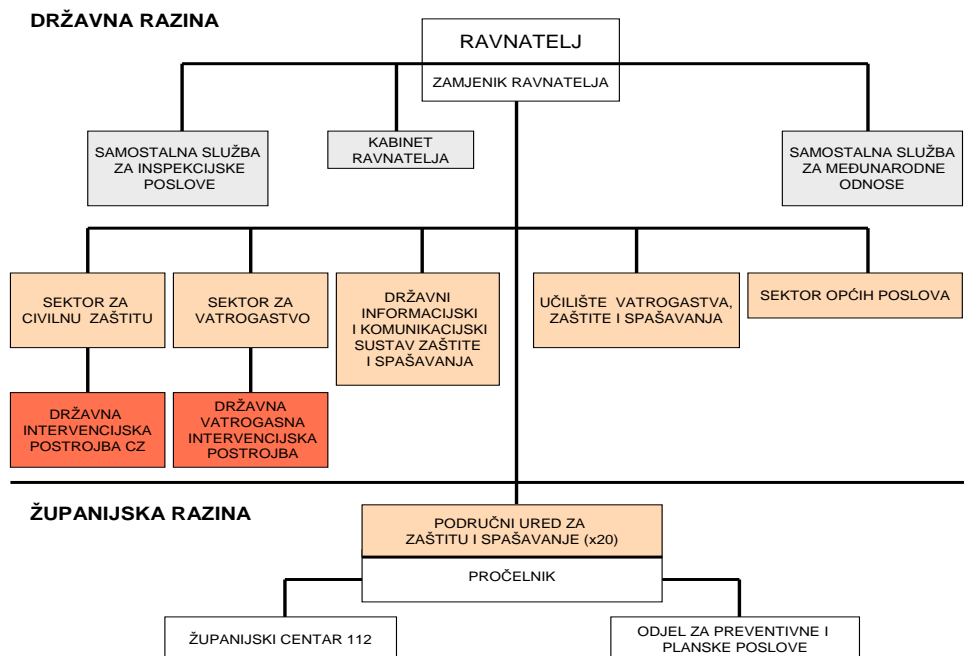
DRŽAVNA RAZINA

RAVNATELJ

ZAMJENIK RAVNATELJA

SAMOSTALNA SLUŽBA ZA INSPEKCIJSKE POSLOVE

KABINET RAVNATELJA

SAMOSTALNA SLUŽBA ZA MEĐUNARODNE ODNOSE

SEKTOR ZA CIVILNU ZAŠTITU

SEKTOR ZA VATROGASTVO

DRŽAVNI INFORMACIJSKI I KOMUNIKACIJSKI SUSTAV ZAŠTITE I SPAŠAVANJA

UČILIŠTE VATROGASTVA, ZAŠTITE I SPAŠAVANJA

SEKTOR OPĆIH POSLOVA

DRŽAVNA INTERVENCIJSKA POSTROJBA CZ

DRŽAVNA VATROGASNA INTERVENCIJSKA POSTROJBA

ŽUPANIJSKA RAZINA

PODRUČNI URED ZA ZAŠTITU I SPAŠAVANJE (x20)

PROČELNIK

ŽUPANIJSKI CENTAR 112

ODJEL ZA PREVENTIVNE I PLANSKE POSLOVE